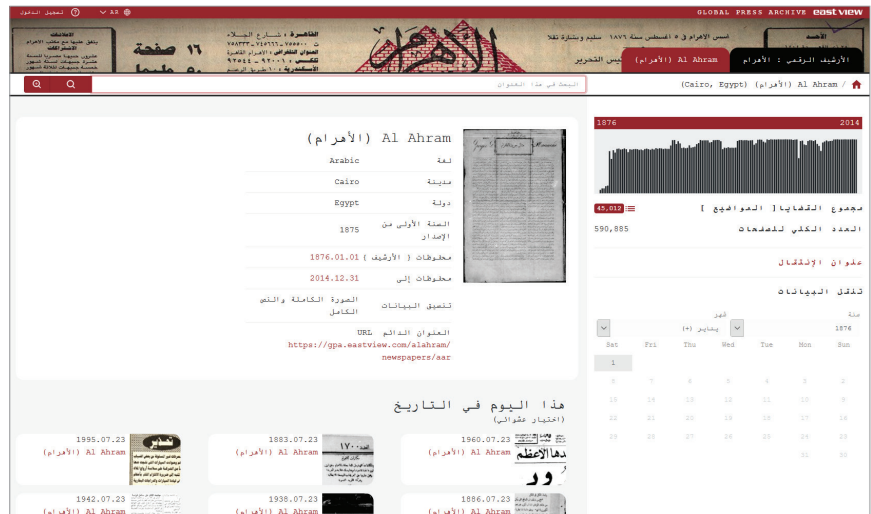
تسجيل الدخول ? AR
GLOBAL PRESS ARCHIVE east view
الأرشيف الرقمي : الأهرام
Al Ahram (الأهرام)
الأهرام
(Cairo, Egypt) (الأهرام) Al Ahram
البحث في هذا العنوان

Al Ahram (الأهرام)

| | |
|---|---|
| لغة | Arabic |
| مدينة | Cairo |
| دولة | Egypt |
| السنة الأولى من الإصدار | 1875 |
| محفوظات ( الأرشيف ) | 1876.01.01 |
| محفوظات إلى | 2014.12.31 |
| تنسيق البيانات | الصورة الكاملة والنص الكامل |
| العنوان الدائم URL | https://gpa.eastview.com/alahram/newspapers/aar |

1876 2014
مجموع القضايا[ المواضيع ] 45,012
العدد الكلي للصفحات 590,885
عنوان الإنتقال
تنقل البيانات
سنة شهر
1876 يناير (+)

| Sat | Fri | Thu | Wed | Tue | Mon | Sun |
|---|---|---|---|---|---|---|
| 1 | | | | | | |
| 8 | 7 | 6 | 5 | 4 | 3 | 2 |
| 15 | 14 | 13 | 12 | 11 | 10 | 9 |
| 22 | 21 | 20 | 19 | 18 | 17 | 16 |
| 29 | 28 | 27 | 26 | 25 | 24 | 23 |
| | | | | | 31 | 30 |

هذا اليوم في التاريخ
(اختيار عشوائي)

1960.07.23
Al Ahram (الأهرام)

1883.07.23
Al Ahram (الأهرام)

1995.07.23
Al Ahram (الأهرام)

1886.07.23
Al Ahram (الأهرام)

1938.07.23
Al Ahram (الأهرام)

1942.07.23
Al Ahram (الأهرام)